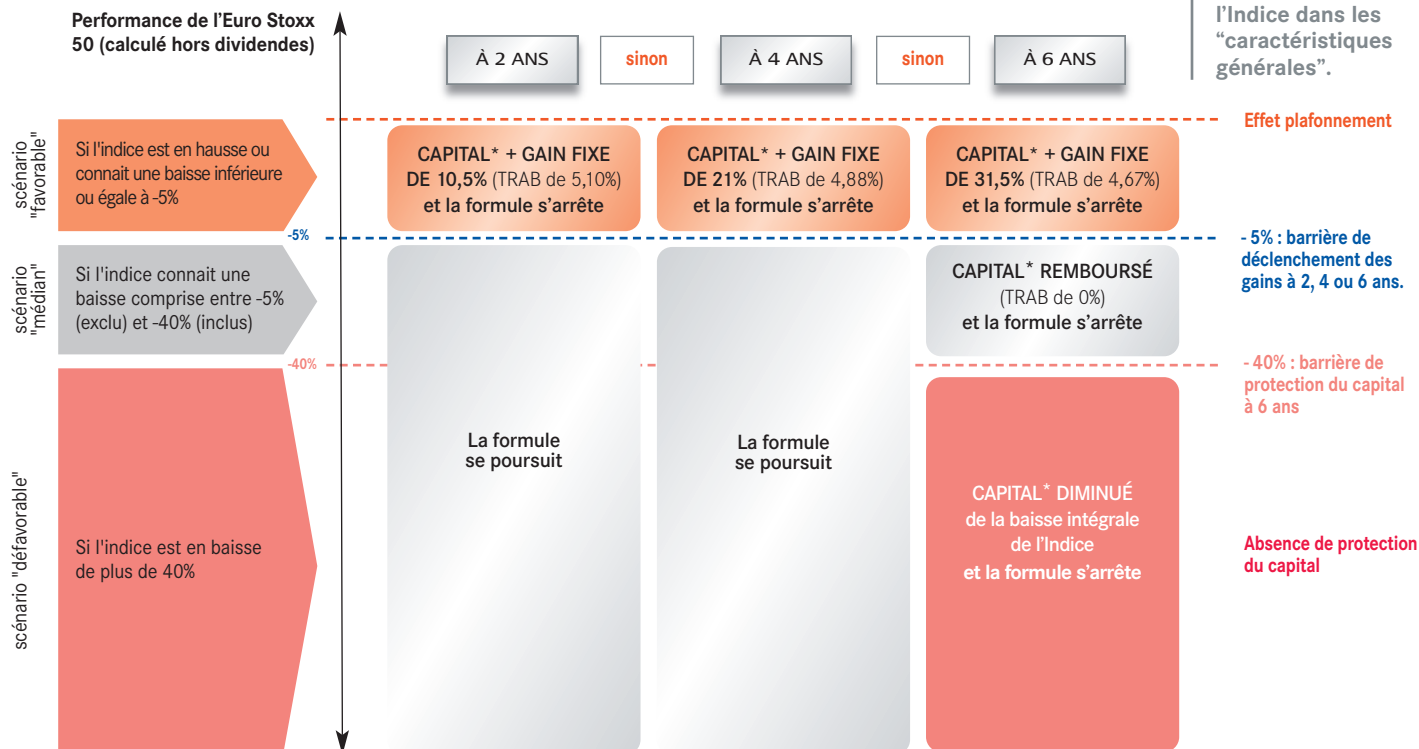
Performance de l'Euro Stoxx 50 (calculé hors dividendes)

À 2 ANS | sinon | À 4 ANS | sinon | À 6 ANS

l'Indice dans les "caractéristiques générales".

Effet plafonnement

scénario "favorable"

Si l'indice est en hausse ou connait une baisse inférieure ou égale à -5%

CAPITAL* + GAIN FIXE DE 10,5% (TRAB de 5,10%) et la formule s'arrête

CAPITAL* + GAIN FIXE DE 21% (TRAB de 4,88%) et la formule s'arrête

CAPITAL* + GAIN FIXE DE 31,5% (TRAB de 4,67%) et la formule s'arrête

-5%

- 5% : barrière de déclenchement des gains à 2, 4 ou 6 ans.

scénario "médian"

Si l'indice connait une baisse comprise entre -5% (exclu) et -40% (inclus)

CAPITAL* REMBOURSÉ (TRAB de 0%) et la formule s'arrête

-40%

- 40% : barrière de protection du capital à 6 ans

La formule se poursuit

La formule se poursuit

scénario "défavorable"

Si l'indice est en baisse de plus de 40%

CAPITAL* DIMINUÉ de la baisse intégrale de l'Indice et la formule s'arrête

Absence de protection du capital